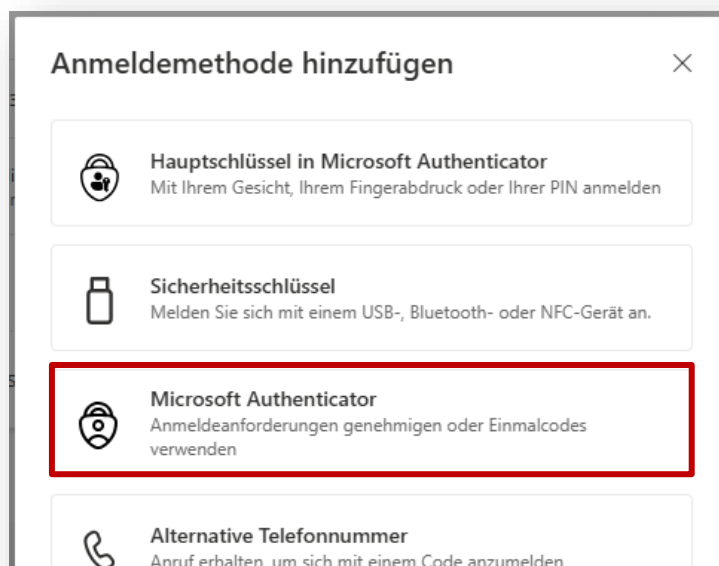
Anmeldemethode hinzufügen

Hauptschlüssel in Microsoft Authenticator
Mit Ihrem Gesicht, Ihrem Fingerabdruck oder Ihrer PIN anmelden

Sicherheitsschlüssel
Melden Sie sich mit einem USB-, Bluetooth- oder NFC-Gerät an.

Microsoft Authenticator
Anmeldeanforderungen genehmigen oder Einmalcodes verwenden

Alternative Telefonnummer
Anruf erhalten, um sich mit einem Code anzumelden